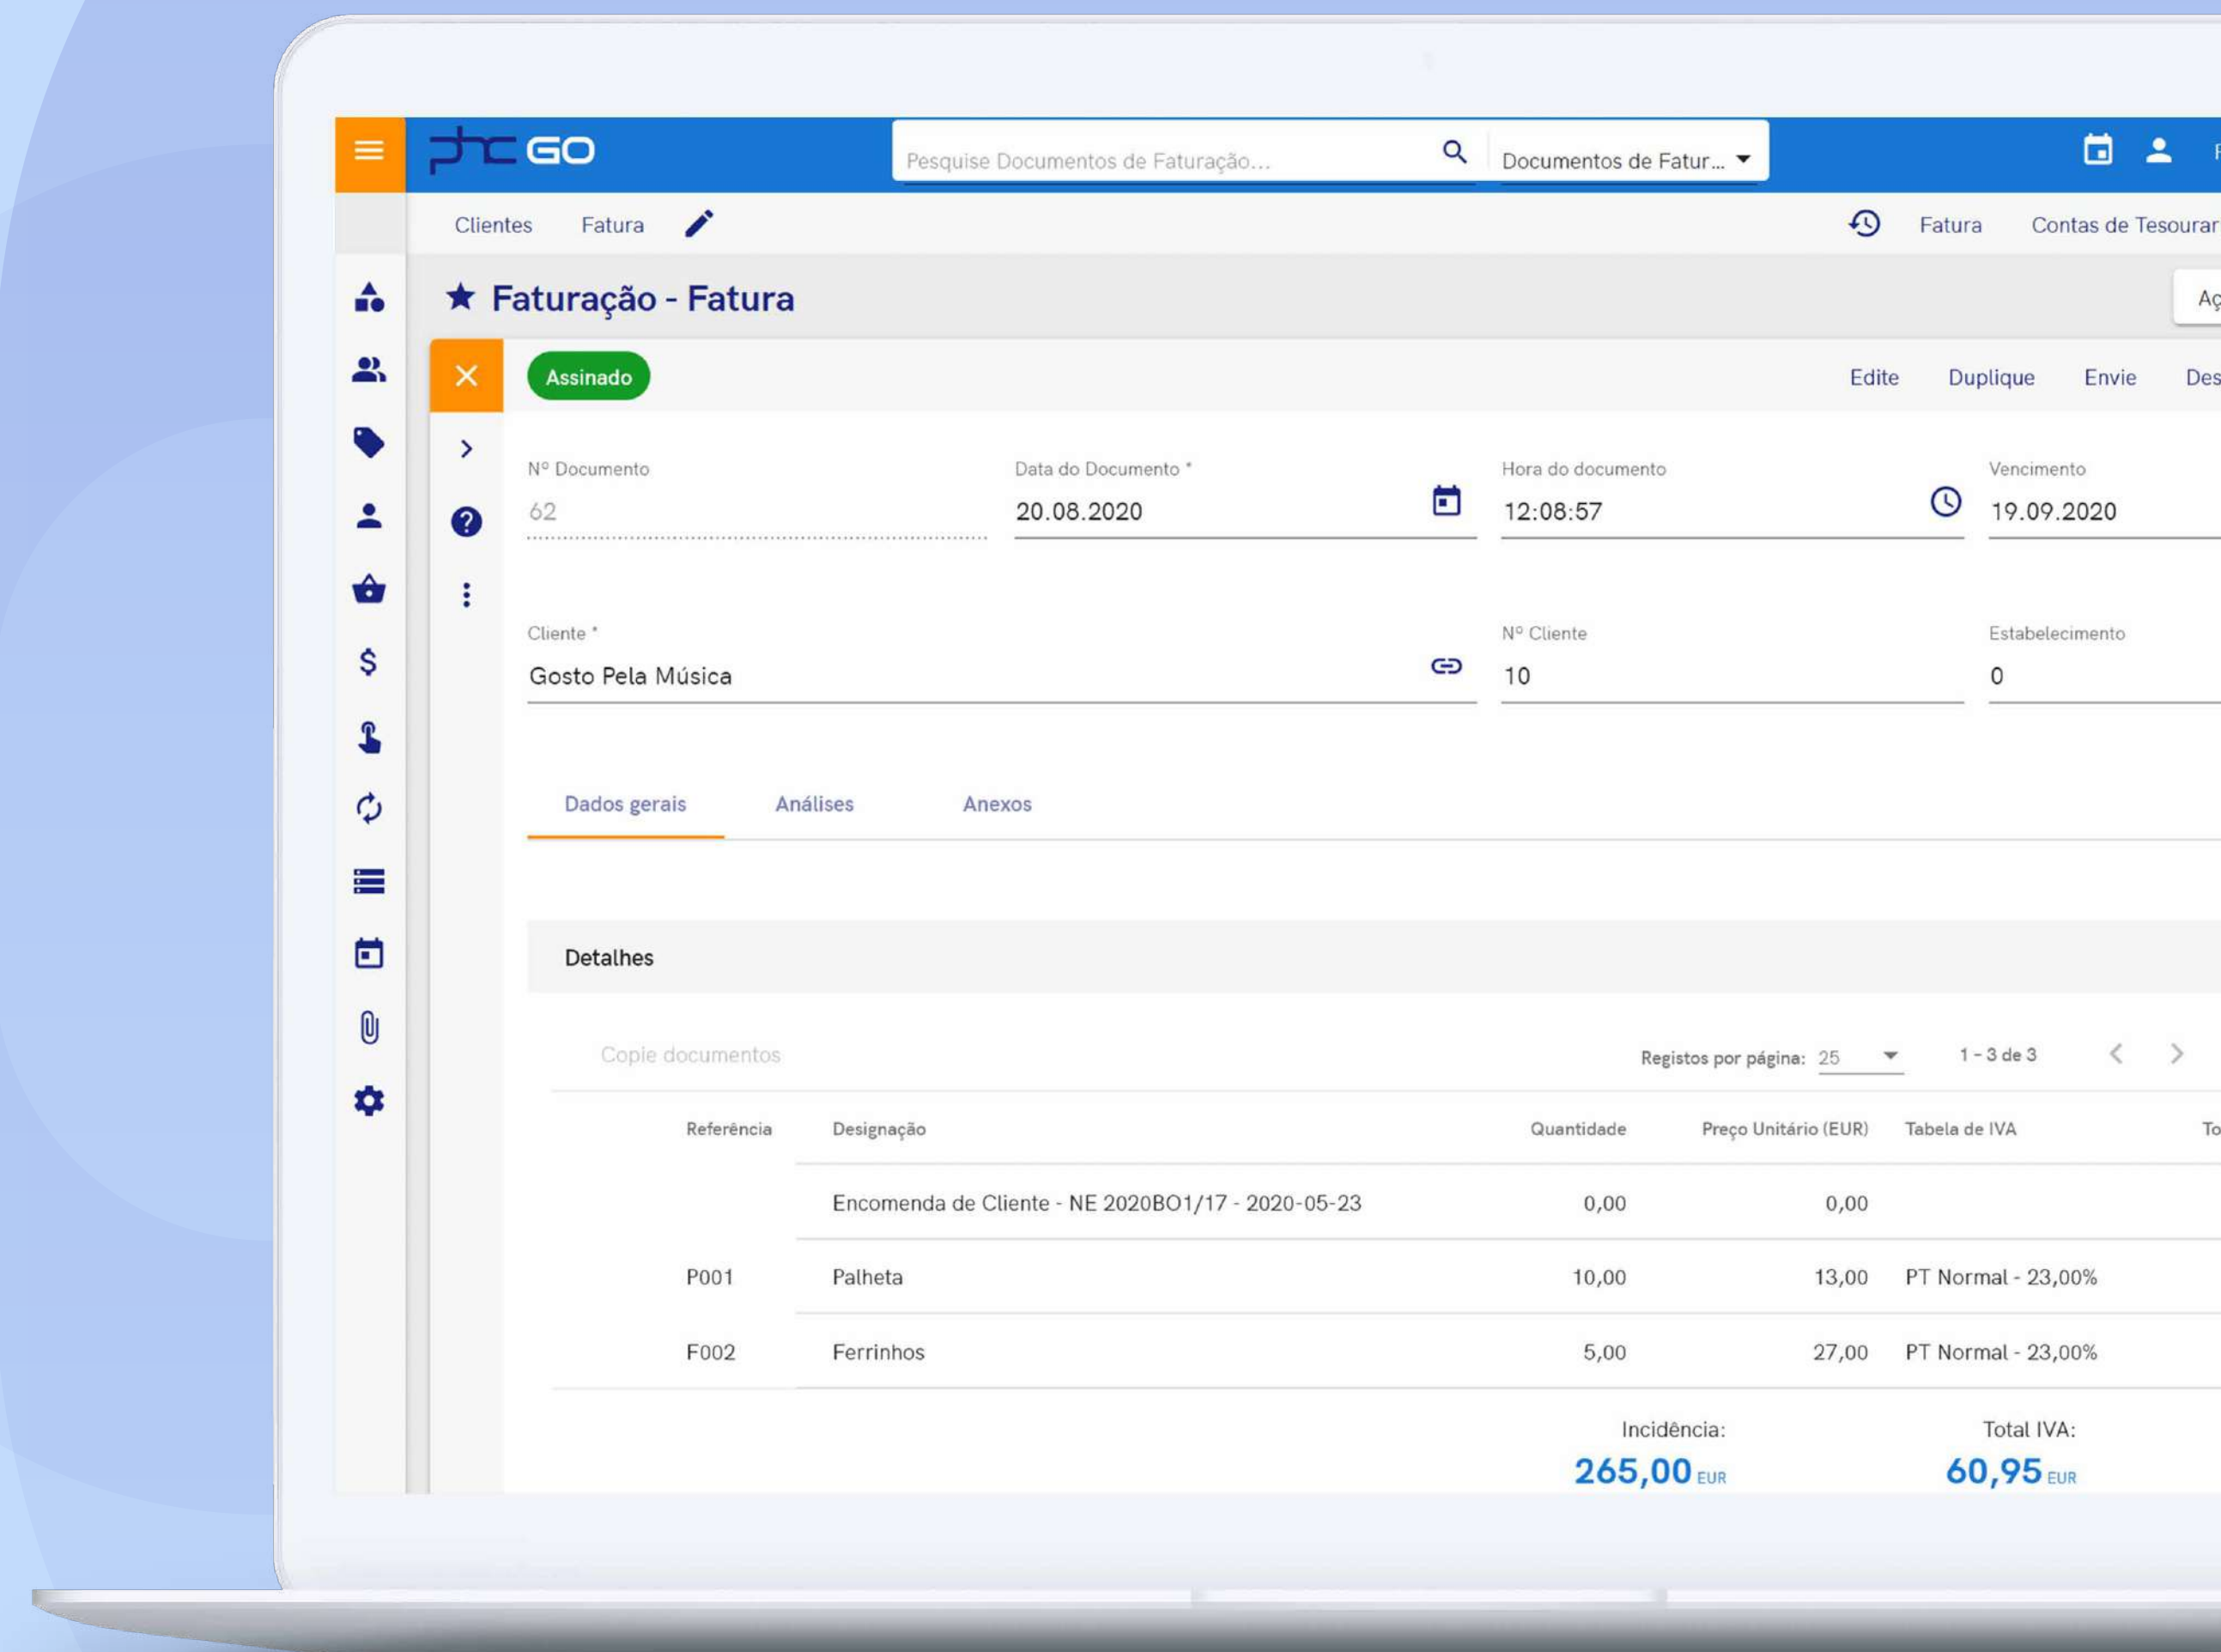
phc GO

Pesquise Documentos de Faturação...

Documentos de Fatur...

Clientes Fatura

Fatura Contas de Tesourar

★ Faturação - Fatura

Aç

Assinado

Edite Duplique Envie Des

Nº Documento
62

Data do Documento *
20.08.2020

Hora do documento
12:08:57

Vencimento
19.09.2020

Cliente *
Gosto Pela Música

Nº Cliente
10

Estabelecimento
0

Dados gerais Análises Anexos

Detalhes

Copie documentos

Registos por página: 25

1 - 3 de 3

| Referência | Designação | Quantidade | Preço Unitário (EUR) | Tabela de IVA | To |
|---|---|---|---|---|---|
| | Encomenda de Cliente - NE 2020BO1/17 - 2020-05-23 | 0,00 | 0,00 | | |
| P001 | Palheta | 10,00 | 13,00 | PT Normal - 23,00% | |
| F002 | Ferrinhos | 5,00 | 27,00 | PT Normal - 23,00% | |

Incidência:
265,00 EUR

Total IVA:
60,95 EUR